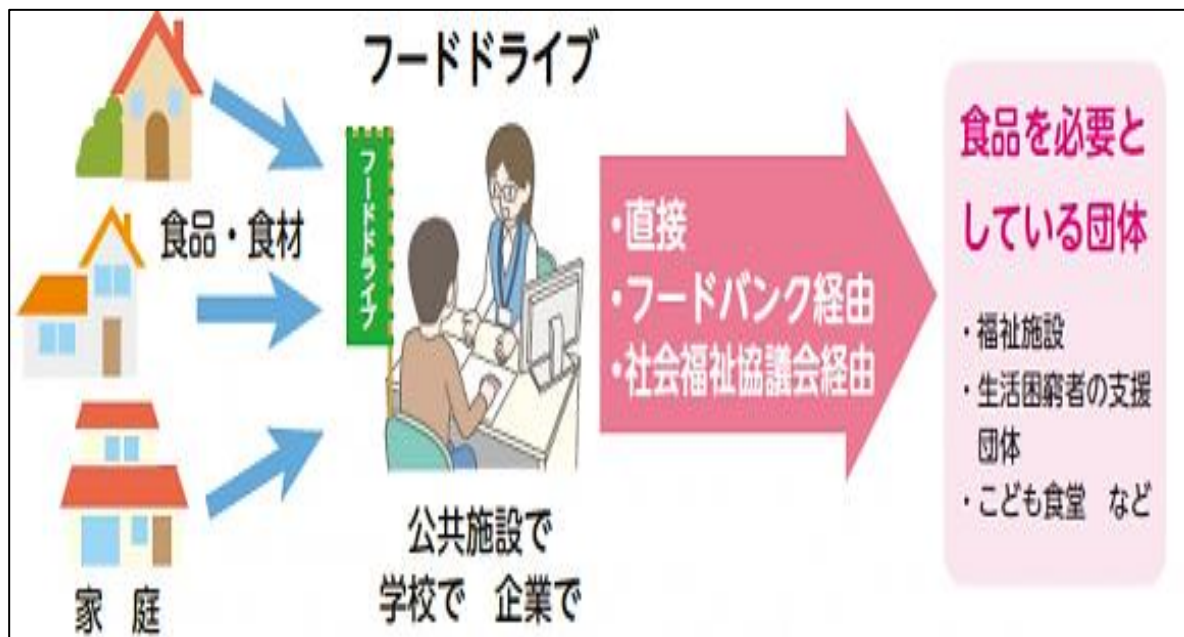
フードドライブ

食品・食材

家　庭

フードドライブ

公共施設で
学校で　企業で

・直接
・フードバンク経由
・社会福祉協議会経由

食品を必要としている団体

・福祉施設
・生活困窮者の支援団体
・こども食堂　など